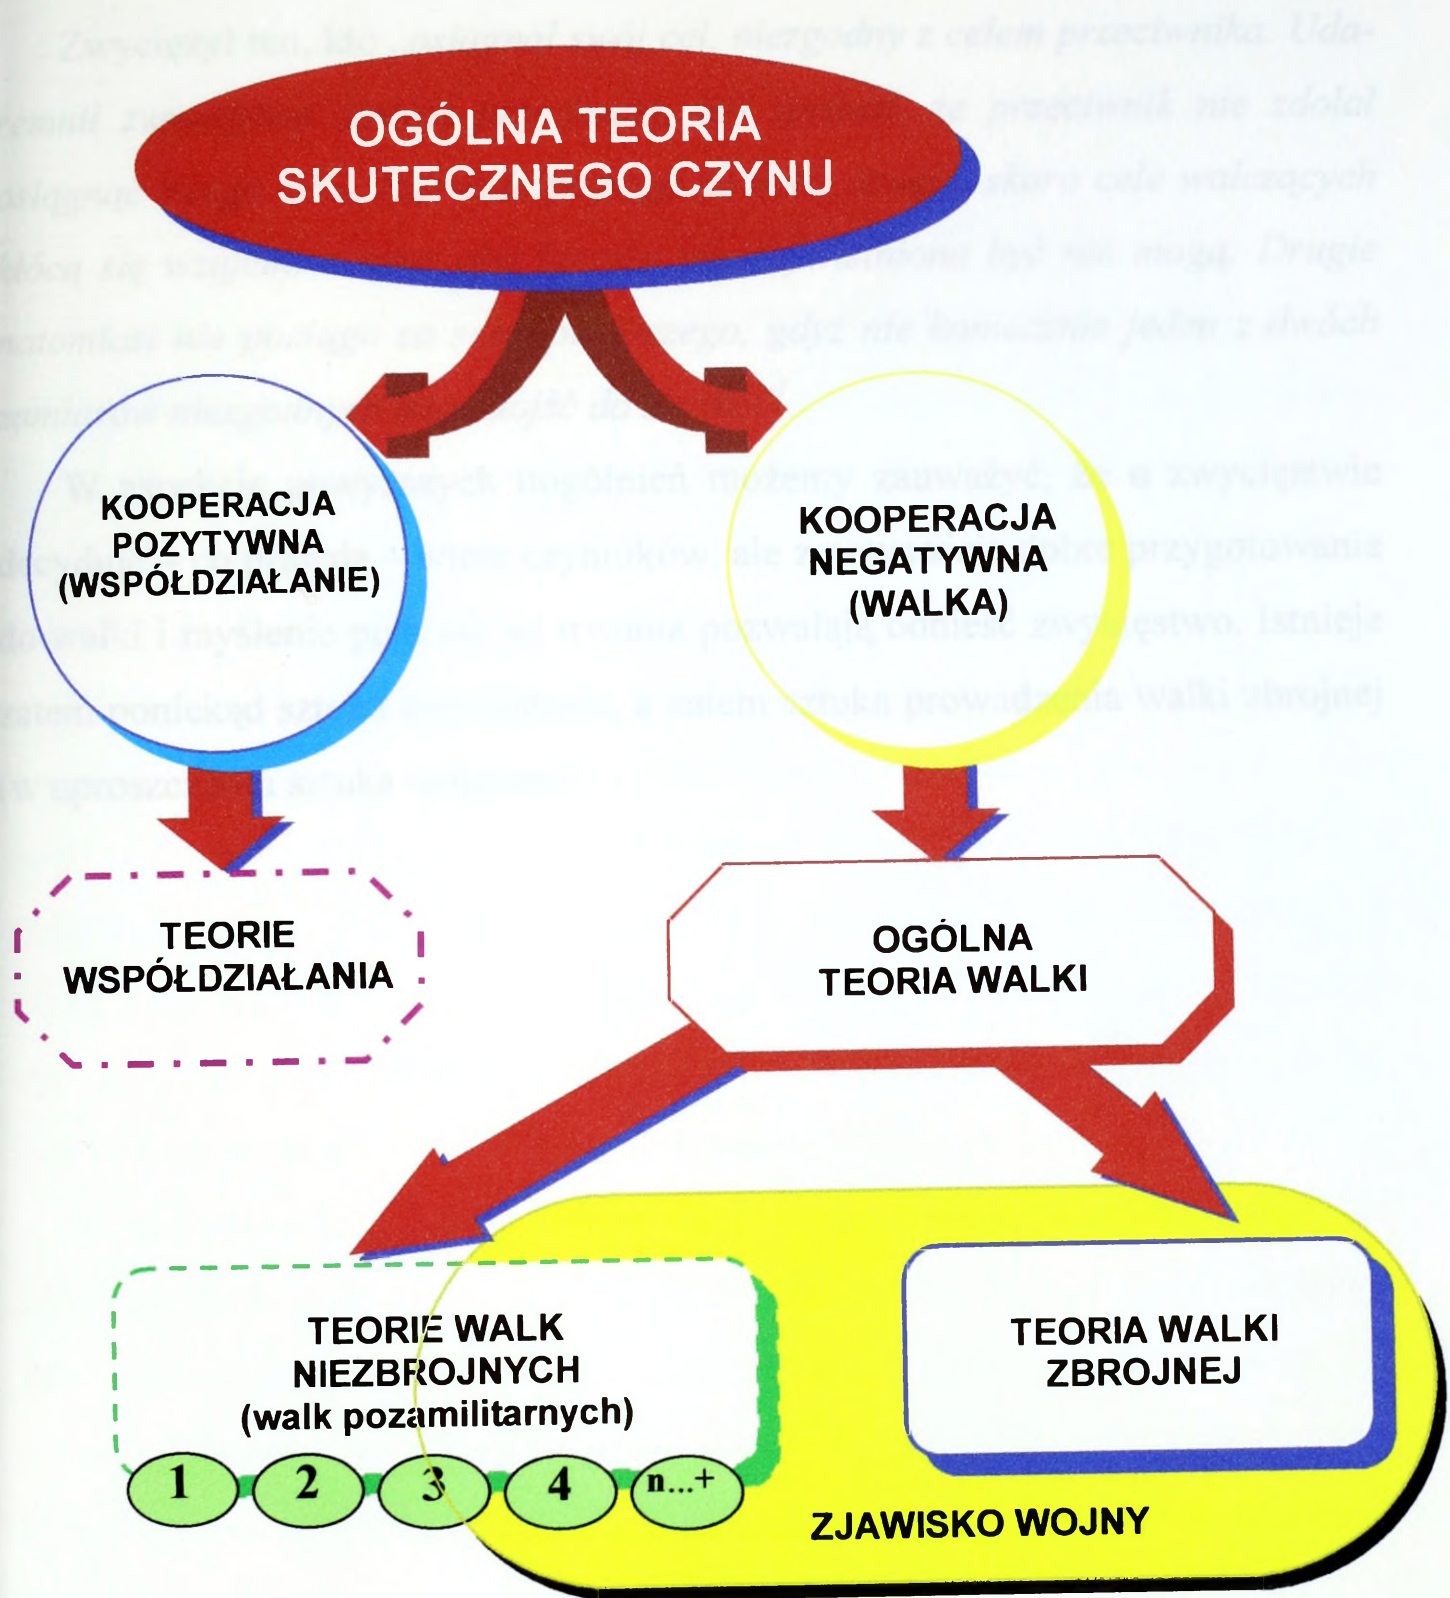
OGÓLNA TEORIA SKUTECZNEGO CZYNU

KOOPERACJA POZYTYWNA (WSPÓŁDZIAŁANIE)

KOOPERACJA NEGATYWNA (WALKA)

TEORIE WSPÓŁDZIAŁANIA

OGÓLNA TEORIA WALKI

TEORIE WALK NIEZBROJNYCH (walk pozamilitarnych)

1 2 3 4 n...+

TEORIA WALKI ZBROJNEJ

ZJAWISKO WOJNY